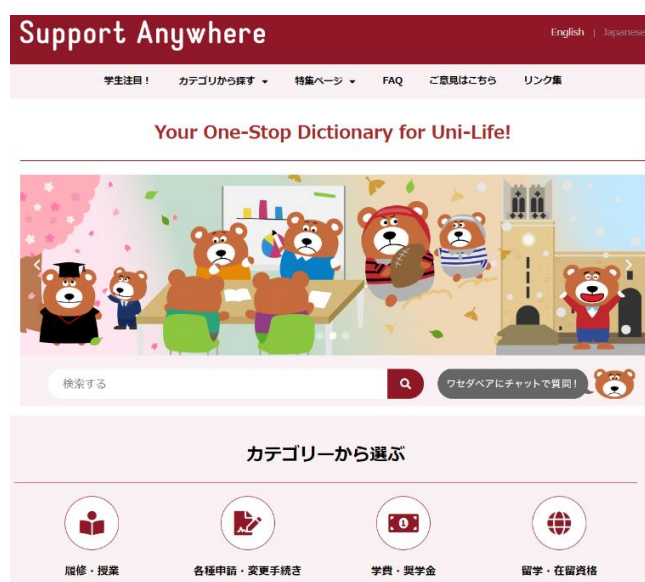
Support Anywhere

English | Japanese

学生注目！ カテゴリから探す ▾ 特集ページ ▾ FAQ ご意見はこちら リンク集

Your One-Stop Dictionary for Uni-Life!

検索する

ワセダベアにチャットで質問！

カテゴリーから選ぶ

履修・授業

各種申請・変更手続き

学費・奨学金

留学・在留資格